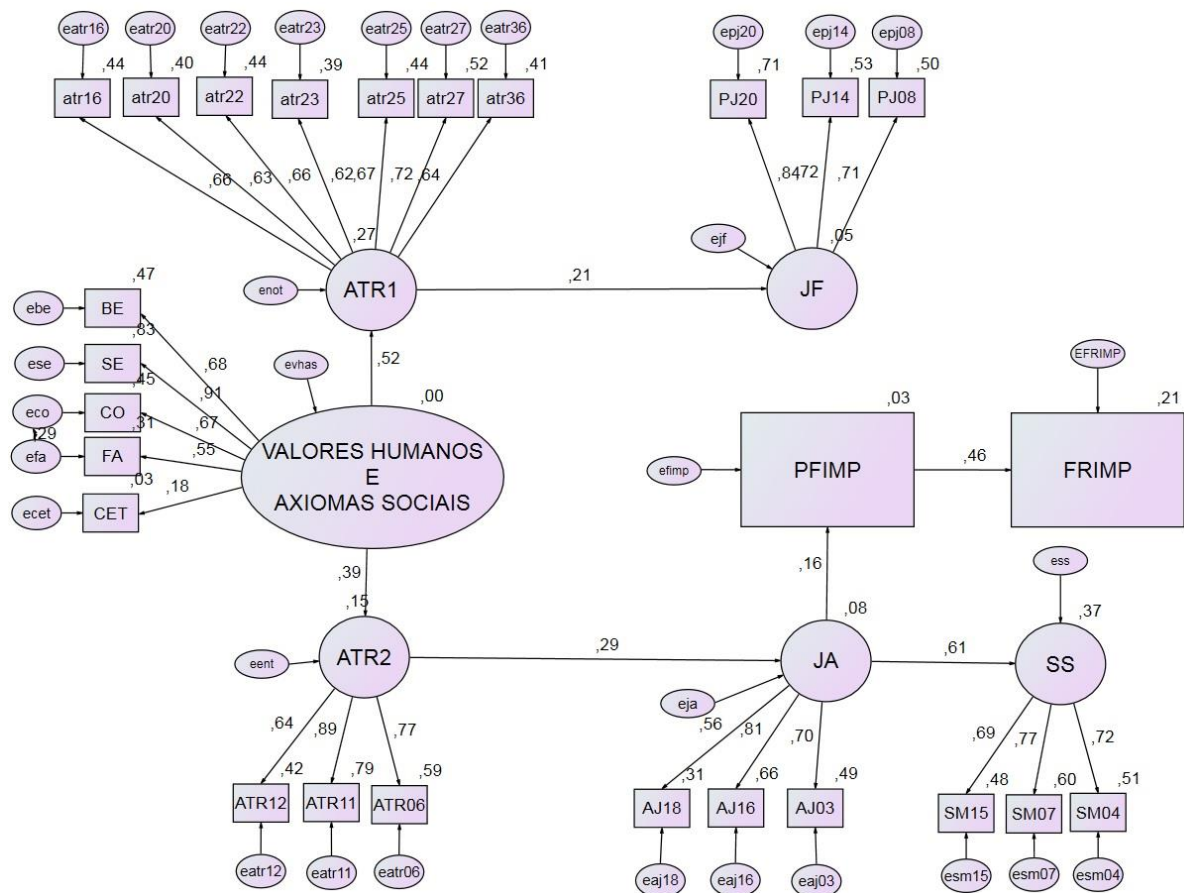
eatr16 eatr20 eatr22 eatr23 eatr25 eatr27 eatr36

,44 ,40 ,44 ,39 ,44 ,52 ,41

atr16 atr20 atr22 atr23 atr25 atr27 atr36

,66 ,63 ,66 ,62 ,67 ,72 ,64

,27

enot

ATR1

epj20 epj14 epj08

,71 ,53 ,50

PJ20 PJ14 PJ08

,84 ,72 ,71

ejf

,05

,21

JF

,47

ebe BE

,83

ese SE

,45

eco CO

,29

,31

efa FA

,03

ecet CET

,68

,91

,67

,55

,18

evhas

,52

,00

VALORES HUMANOS E AXIOMAS SOCIAIS

EFRIMP

,03

,21

efimp

PFIMP

,46

FRIMP

,39

,15

eent

ATR2

,29

,16

,08

JA

ess

,37

,61

SS

eja

,64 ,89 ,77

,42 ,79 ,59

ATR12 ATR11 ATR06

eatr12 eatr11 eatr06

,56 ,81 ,70

,31 ,66 ,49

AJ18 AJ16 AJ03

eaj18 eaj16 eaj03

,69 ,77 ,72

,48 ,60 ,51

SM15 SM07 SM04

esm15 esm07 esm04